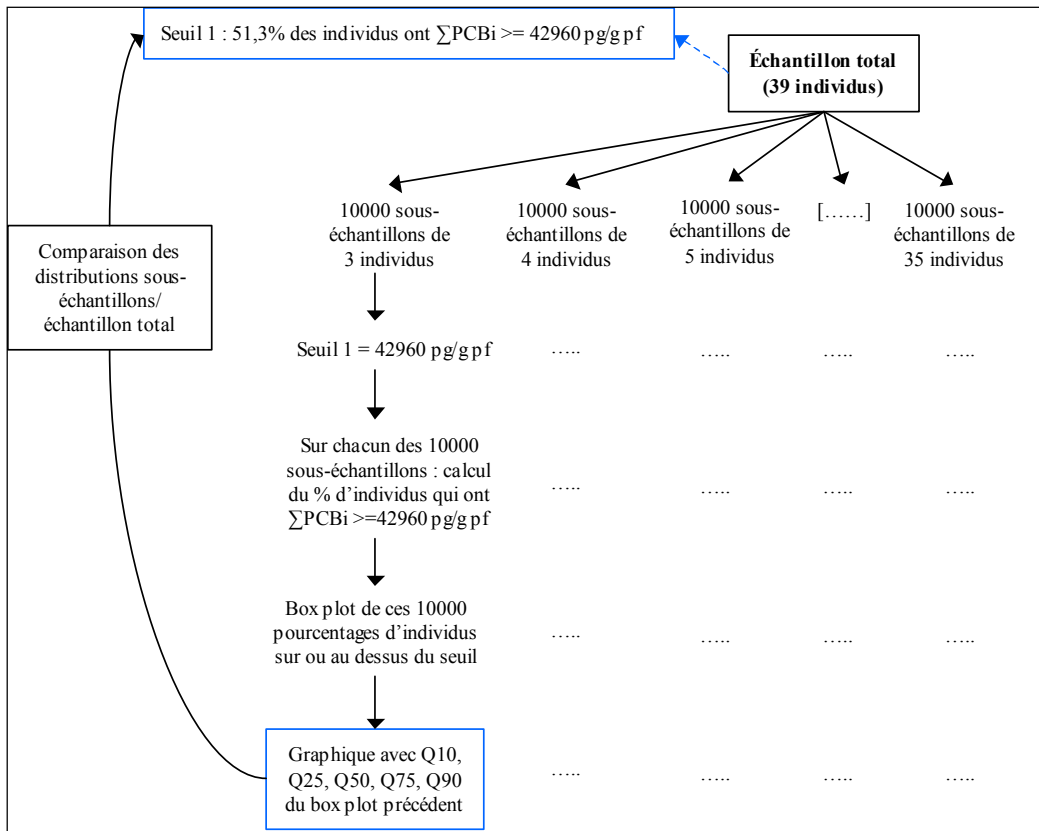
Seuil 1 : 51,3% des individus ont $\sum$PCBi >= 42960 pg/g pf

**Échantillon total (39 individus)**

10000 sous-échantillons de 3 individus

10000 sous-échantillons de 4 individus

10000 sous-échantillons de 5 individus

[……]

10000 sous-échantillons de 35 individus

Comparaison des distributions sous-échantillons/ échantillon total

Seuil 1 = 42960 pg/g pf

…..

…..

…..

…..

Sur chacun des 10000 sous-échantillons : calcul du % d'individus qui ont $\sum$PCBi >=42960 pg/g pf

…..

…..

…..

…..

Box plot de ces 10000 pourcentages d'individus sur ou au dessus du seuil

…..

…..

…..

…..

Graphique avec Q10, Q25, Q50, Q75, Q90 du box plot précédent

…..

…..

…..

…..